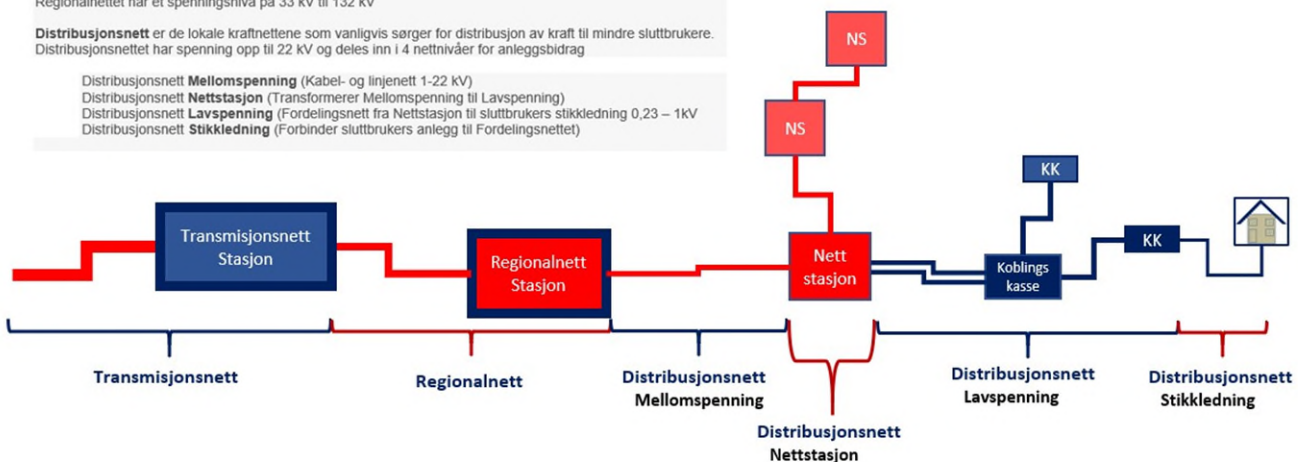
Regionalnettet har et spenningsnivå på 33 kV til 132 kV

**Distribusjonsnett** er de lokale kraftnettene som vanligvis sørger for distribusjon av kraft til mindre sluttbrukere. Distribusjonsnettet har spenning opp til 22 kV og deles inn i 4 nettnivåer for anleggsbidrag

Distribusjonsnett **Mellomspenning** (Kabel- og linjenett 1-22 kV)
Distribusjonsnett **Nettstasjon** (Transformerer Mellomspenning til Lavspenning)
Distribusjonsnett **Lavspenning** (Fordelingsnett fra Nettstasjon til sluttbrukers stikkledning 0,23 – 1kV
Distribusjonsnett **Stikkledning** (Forbinder sluttbrukers anlegg til Fordelingsnettet)

NS
NS
KK
KK
Transmisjonsnett Stasjon
Regionalnett Stasjon
Nett stasjon
Koblings kasse

Transmisjonsnett
Regionalnett
Distribusjonsnett Mellomspenning
Distribusjonsnett Nettstasjon
Distribusjonsnett Lavspenning
Distribusjonsnett Stikkledning